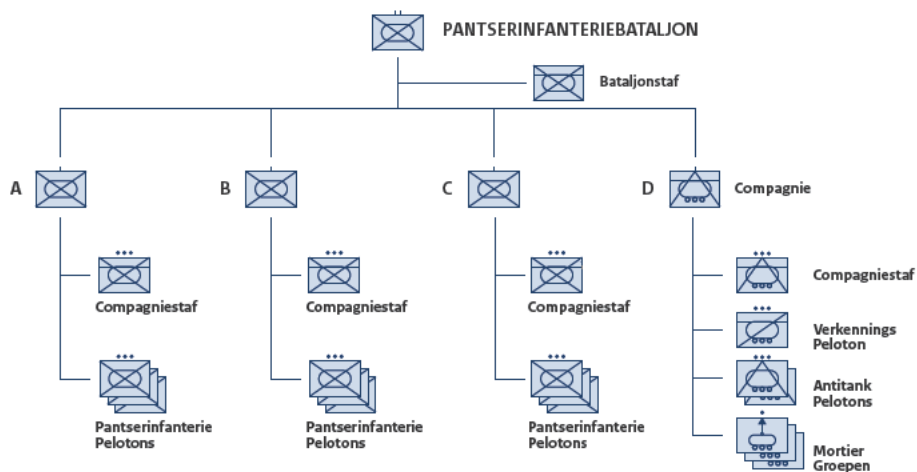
PANTSERINFANTERIEBATALJON

Bataljonstaf

A

B

C

D

Compagnie

Compagniestaf

Compagniestaf

Compagniestaf

Compagniestaf

Verkennings Peloton

Antitank Pelotons

Pantserinfanterie Pelotons

Pantserinfanterie Pelotons

Pantserinfanterie Pelotons

Mortier Groepen